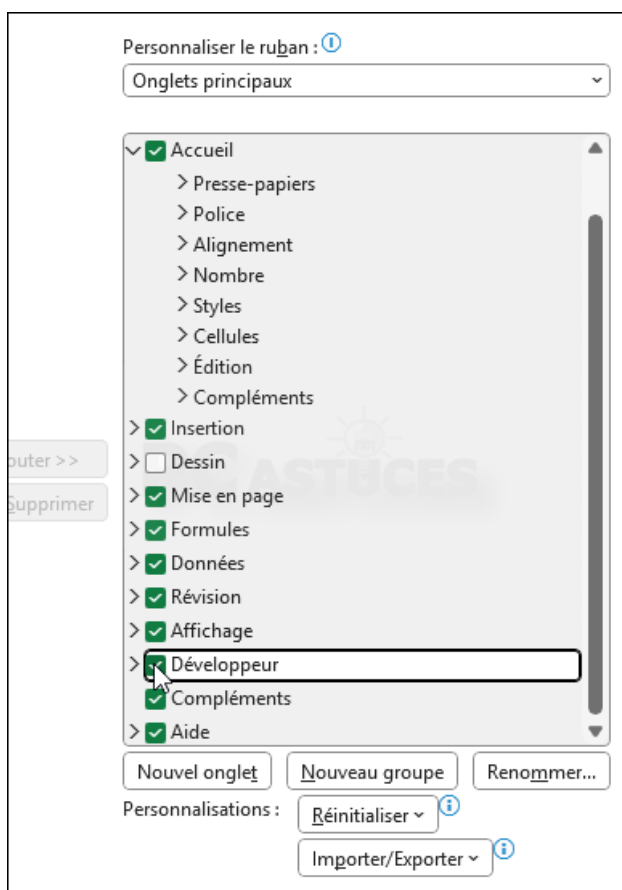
Personnaliser le ruban :

Onglets principaux

Accueil
Presse-papiers
Police
Alignement
Nombre
Styles
Cellules
Édition
Compléments
Insertion
Dessin
Mise en page
Formules
Données
Révision
Affichage
Développeur
Compléments
Aide

outer >>
Supprimer

ASTUCES

Nouvel onglet
Nouveau groupe
Renommer...

Personnalisations :
Réinitialiser
Importer/Exporter